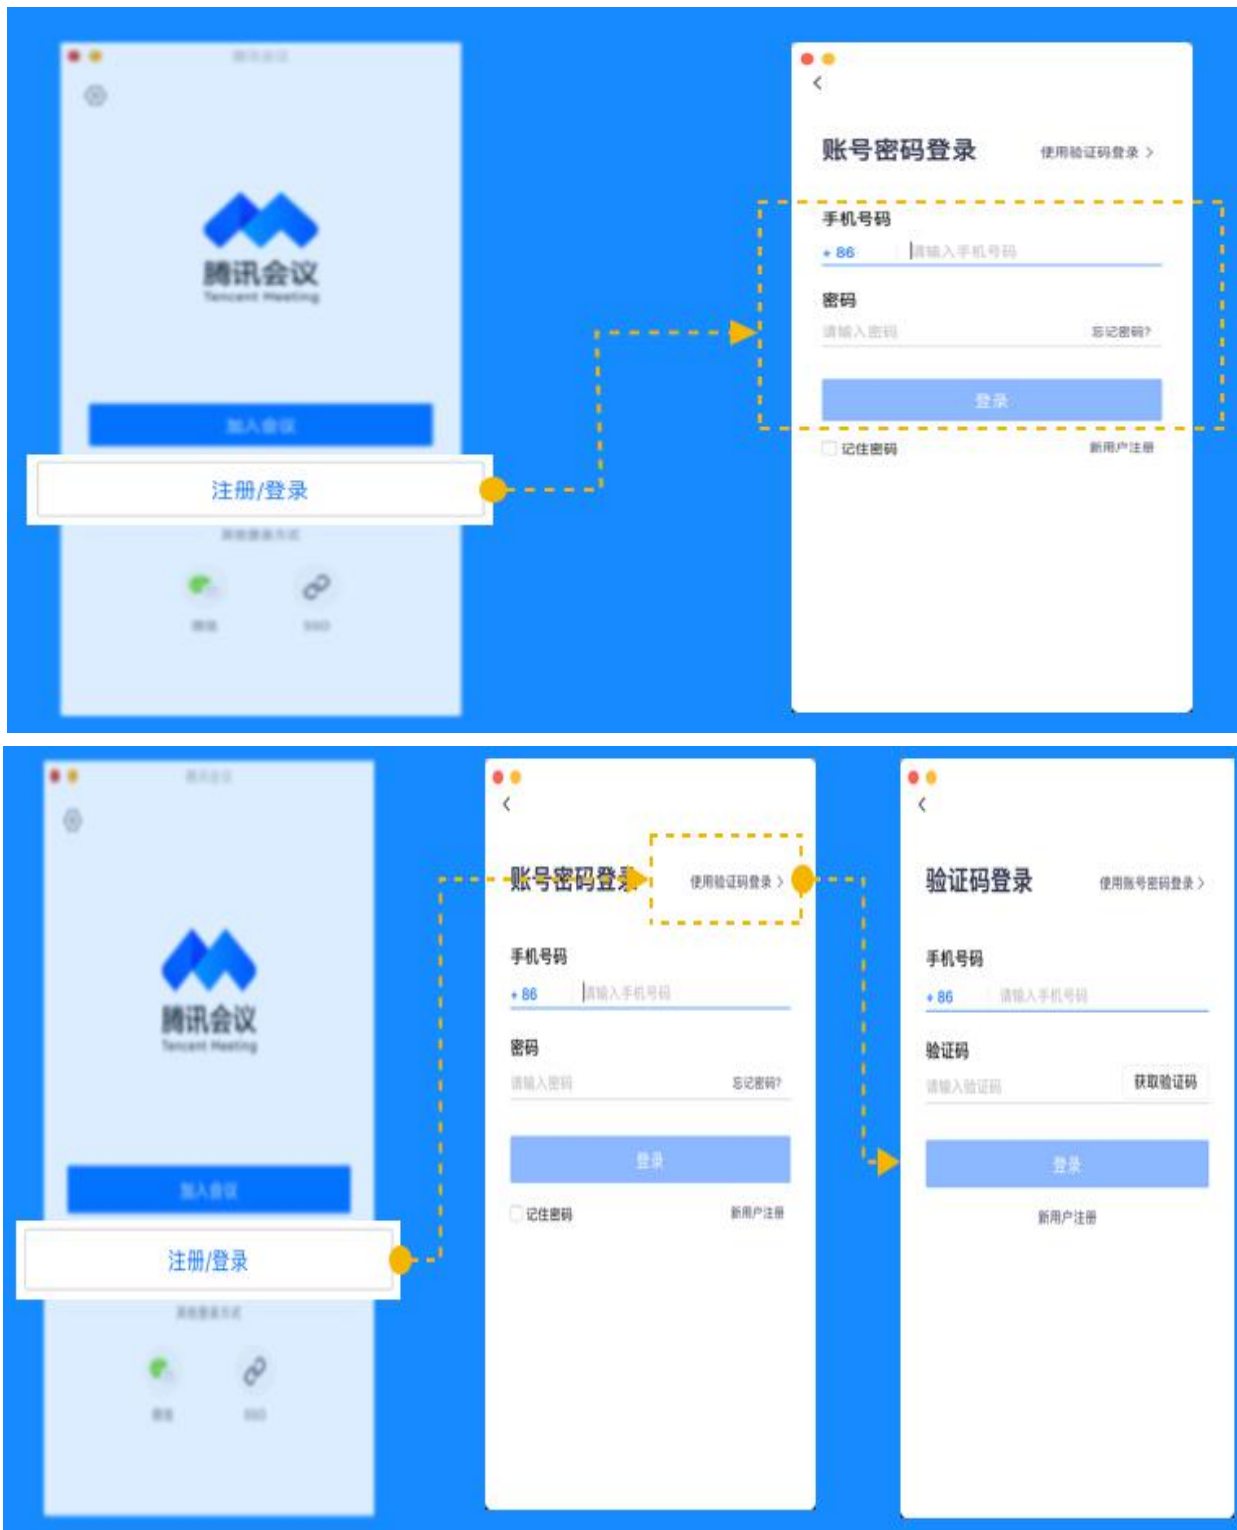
腾讯会议
腾讯会议
Tencent Meeting

加入会议

注册/登录

其他登录方式

微信　SSO

账号密码登录　使用验证码登录 >

手机号码
+86　请输入手机号码

密码
请输入密码　忘记密码?

登录

记住密码　新用户注册

腾讯会议
腾讯会议
Tencent Meeting

加入会议

注册/登录

其他登录方式

微信　SSO

账号密码登录　使用验证码登录 >

手机号码
+86　请输入手机号码

密码
请输入密码　忘记密码?

登录

记住密码　新用户注册

验证码登录　使用账号密码登录 >

手机号码
+86　请输入手机号码

验证码
请输入验证码　获取验证码

登录

新用户注册